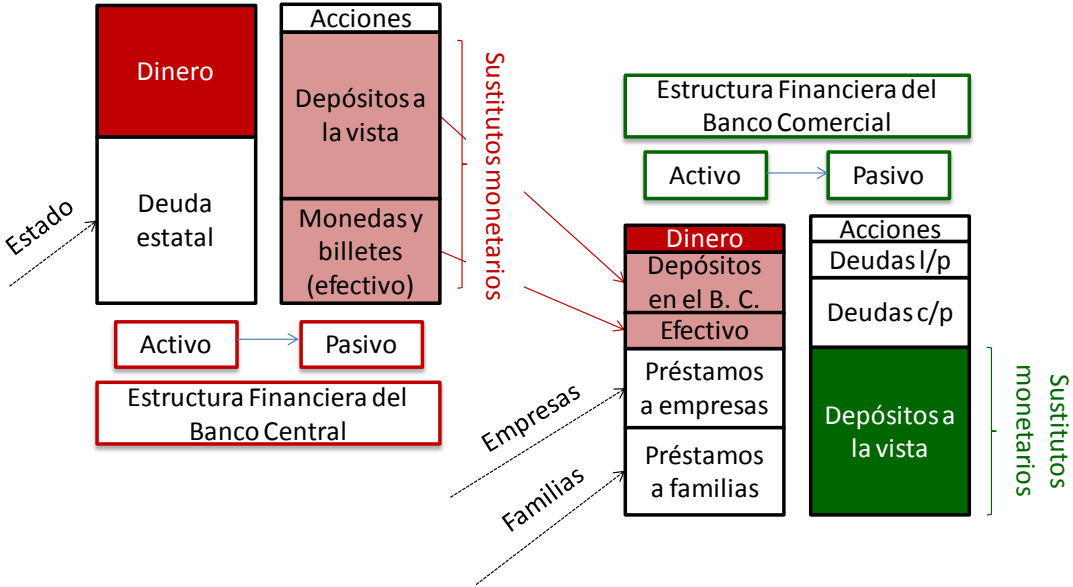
Dinero

Deuda estatal

Acciones

Depósitos a la vista

Monedas y billetes (efectivo)

Sustitutos monetarios

Estado

Activo

Pasivo

Estructura Financiera del Banco Central

Estructura Financiera del Banco Comercial

Activo

Pasivo

Dinero

Depósitos en el B. C.

Efectivo

Préstamos a empresas

Préstamos a familias

Empresas

Familias

Acciones

Deudas l/p

Deudas c/p

Depósitos a la vista

Sustitutos monetarios